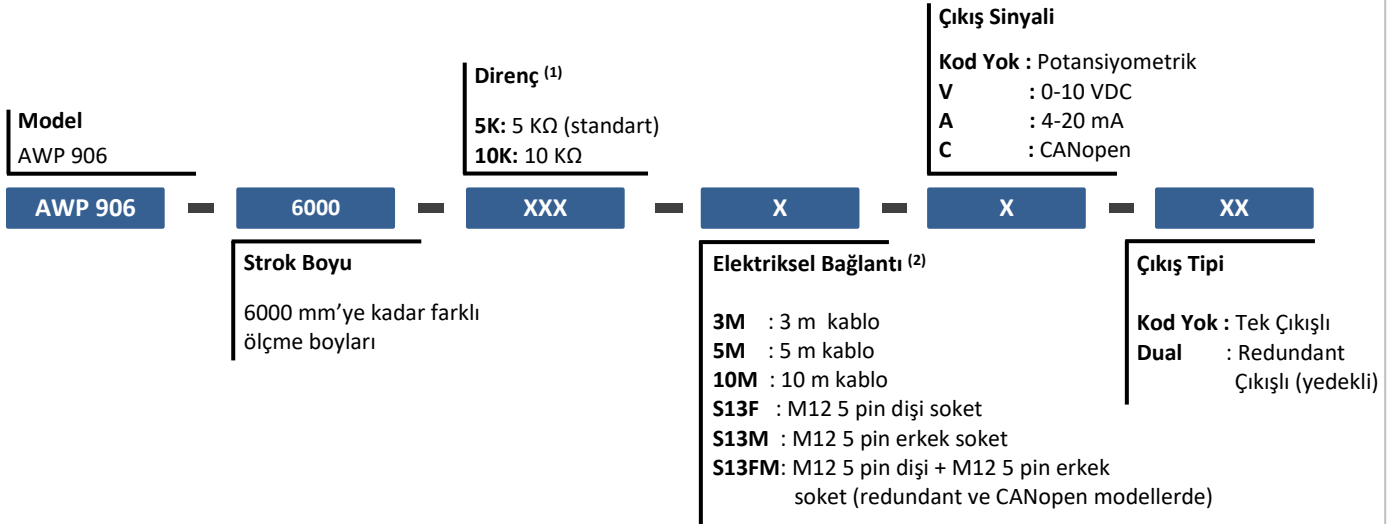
Model
AWP 906

Direnç $^{(1)}$

5K: 5 KΩ (standart)
10K: 10 KΩ

Çıkış Sinyali

Kod Yok : Potansiyometrik
V : 0-10 VDC
A : 4-20 mA
C : CANopen

AWP 906 - 6000 - XXX - X - X - XX

Strok Boyu

6000 mm'ye kadar farklı ölçme boyları

Elektriksel Bağlantı $^{(2)}$

3M : 3 m kablo
5M : 5 m kablo
10M : 10 m kablo
S13F : M12 5 pin dişi soket
S13M : M12 5 pin erkek soket
S13FM: M12 5 pin dişi + M12 5 pin erkek soket (redundant ve CANopen modellerde)

Çıkış Tipi

Kod Yok : Tek Çıkışlı
Dual : Redundant Çıkışlı (yedekli)